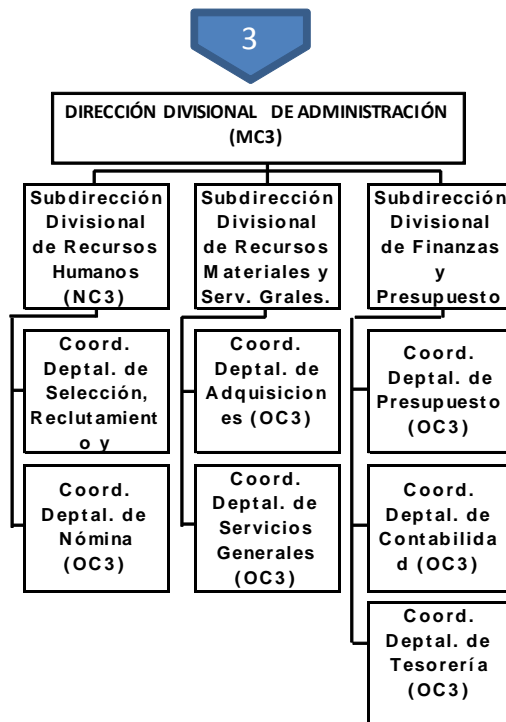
3

DIRECCIÓN DIVISIONAL DE ADMINISTRACIÓN (MC3)

Subdirección Divisional de Recursos Humanos (NC3)

Coord. Deptal. de Selección, Reclutamient o y

Coord. Deptal. de Nómina (OC3)

Subdirección Divisional de Recursos Materiales y Serv. Grales.

Coord. Deptal. de Adquisicion es (OC3)

Coord. Deptal. de Servicios Generales (OC3)

Subdirección Divisional de Finanzas y Presupuesto

Coord. Deptal. de Presupuesto (OC3)

Coord. Deptal. de Contabilida d (OC3)

Coord. Deptal. de Tesorería (OC3)